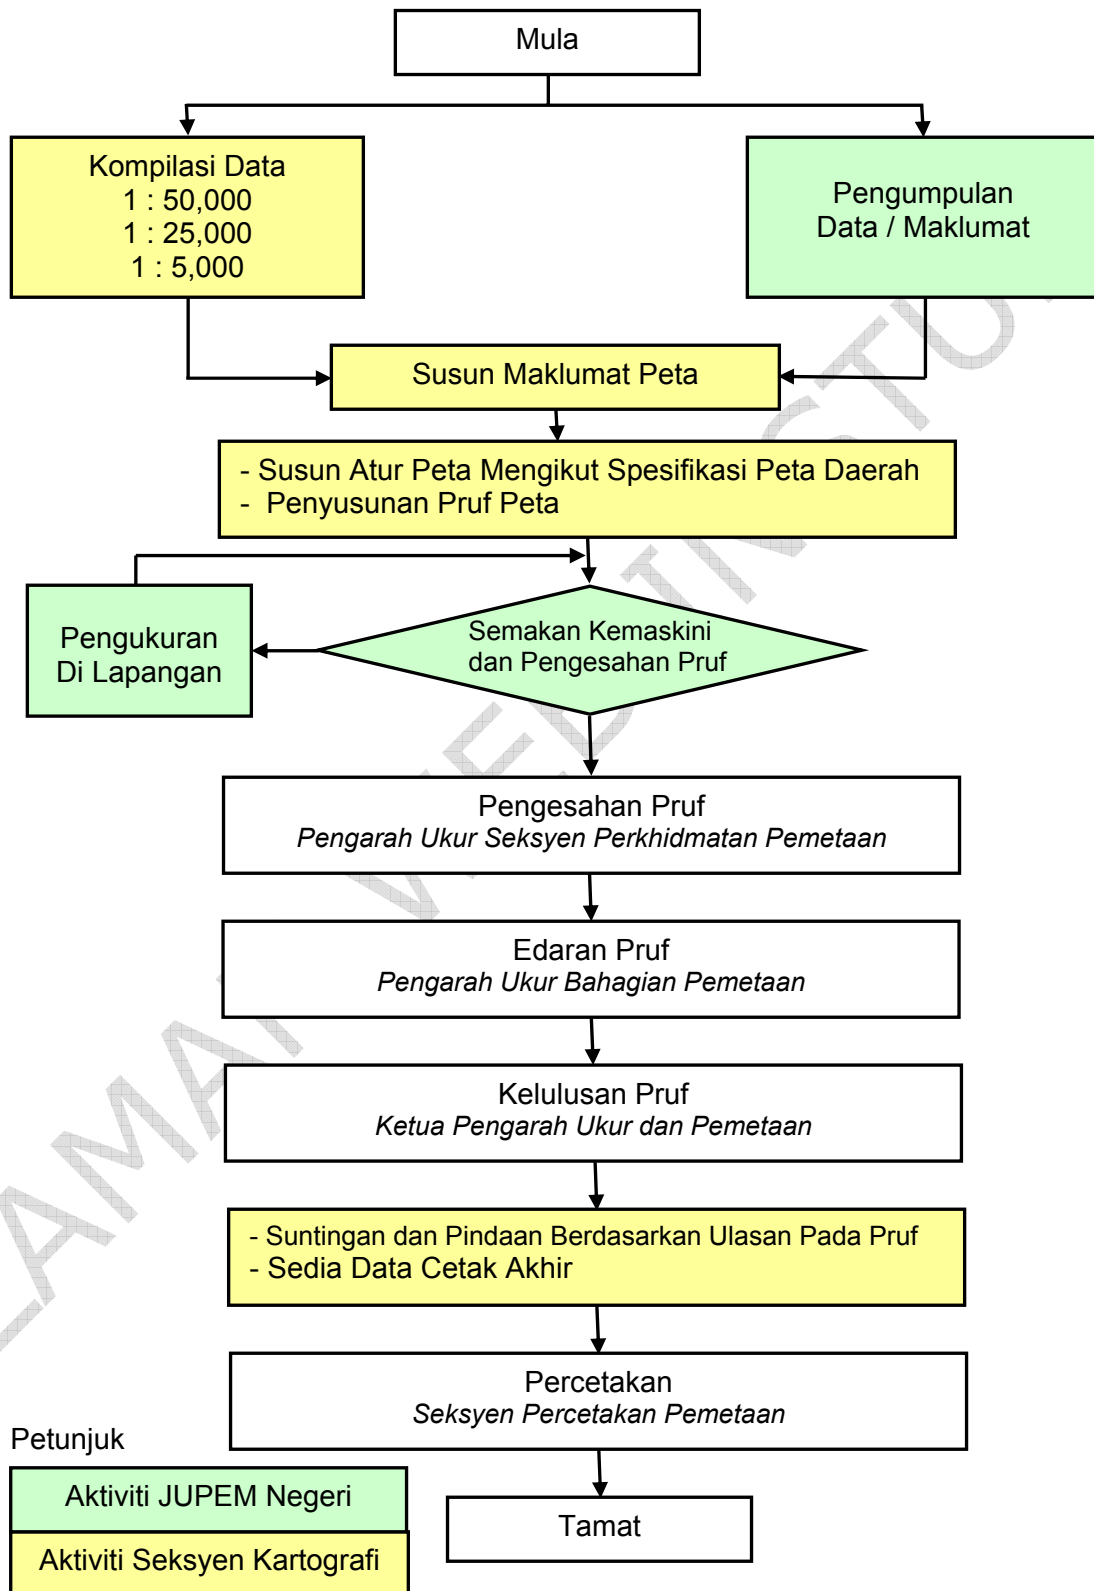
Mula

Kompilasi Data
1 : 50,000
1 : 25,000
1 : 5,000

Pengumpulan Data / Maklumat

Susun Maklumat Peta

- Susun Atur Peta Mengikut Spesifikasi Peta Daerah
- Penyusunan Pruf Peta

Pengukuran Di Lapangan

Semakan Kemaskini dan Pengesahan Pruf

Pengesahan Pruf
*Pengarah Ukur Seksyen Perkhidmatan Pemetaan*

Edaran Pruf
*Pengarah Ukur Bahagian Pemetaan*

Kelulusan Pruf
*Ketua Pengarah Ukur dan Pemetaan*

- Suntingan dan Pindaan Berdasarkan Ulasan Pada Pruf
- Sedia Data Cetak Akhir

Percetakan
*Seksyen Percetakan Pemetaan*

Petunjuk

Aktiviti JUPEM Negeri

Aktiviti Seksyen Kartografi

Tamat